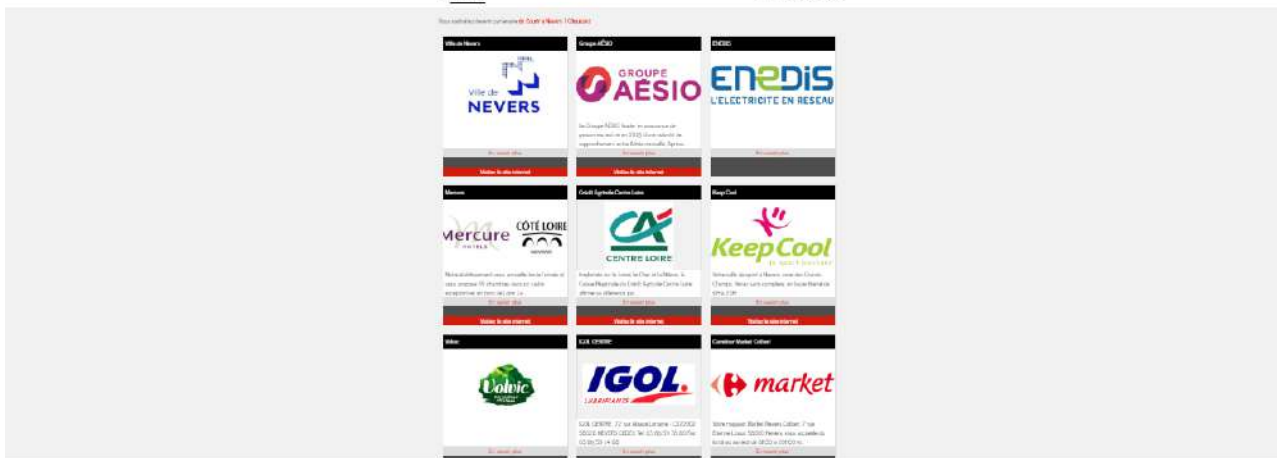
Vous souhaitez devenir partenaire de l'Usar a Nevers ? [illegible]

Ville de Nevers

Ville de NEVERS

En savoir plus

Visitez le site internet

Groupe AÉSIO

GROUPE AÉSIO

Le Groupe AÉSIO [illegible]

En savoir plus

Visitez le site internet

ENEDIS

ENEDIS L'ELECTRICITE EN RESEAU

En savoir plus

Mercure

Mercure HOTELS CÔTE LOIRE

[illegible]

En savoir plus

Visitez le site internet

Crédit Agricole Centre Loire

CA CENTRE LOIRE

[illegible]

En savoir plus

Visitez le site internet

Keep Cool

Keep Cool

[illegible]

En savoir plus

Visitez le site internet

Volvic

Volvic

En savoir plus

IGOL CENTRE

IGOL LUBRIFIANTS

IGOL CENTRE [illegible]

En savoir plus

Carrefour Market Colbert

Carrefour market

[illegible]

En savoir plus